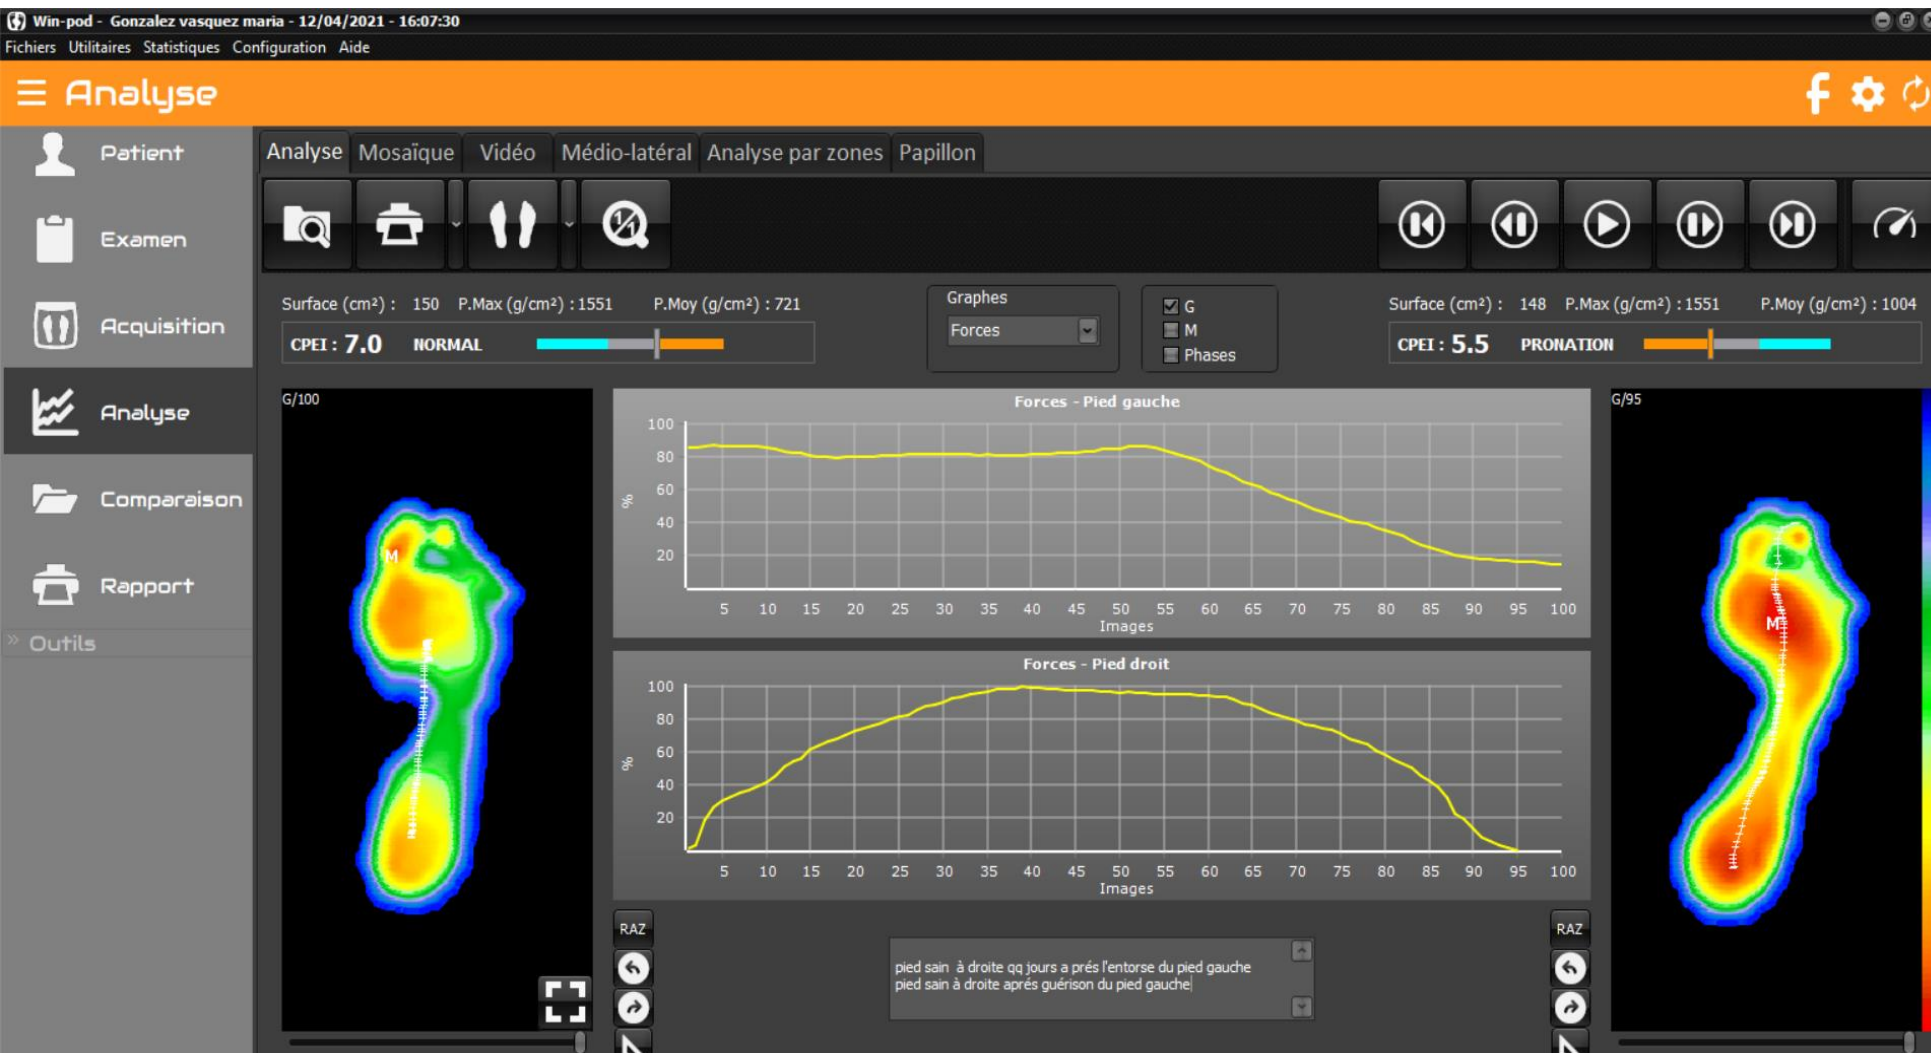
Win-pod - Gonzalez vasquez maria - 12/04/2021 - 16:07:30
Fichiers Utilitaires Statistiques Configuration Aide

Analyse

Patient
Examen
Acquisition
Analyse
Comparaison
Rapport
» Outils

Analyse Mosaïque Vidéo Médio-latéral Analyse par zones Papillon

Surface (cm²) : 150 P.Max (g/cm²) : 1551 P.Moy (g/cm²) : 721
CPEI : 7.0 NORMAL

Graphes
Forces

G
M
Phases

Surface (cm²) : 148 P.Max (g/cm²) : 1551 P.Moy (g/cm²) : 1004
CPEI : 5.5 PRONATION

G/100

Forces - Pied gauche
100
80
60
40
20
%
5 10 15 20 25 30 35 40 45 50 55 60 65 70 75 80 85 90 95 100
Images

Forces - Pied droit
100
80
60
40
20
%
5 10 15 20 25 30 35 40 45 50 55 60 65 70 75 80 85 90 95 100
Images

G/95

M

M

RAZ

RAZ

pied sain à droite qq jours a prés l'entorse du pied gauche
pied sain à droite aprés guérison du pied gauche